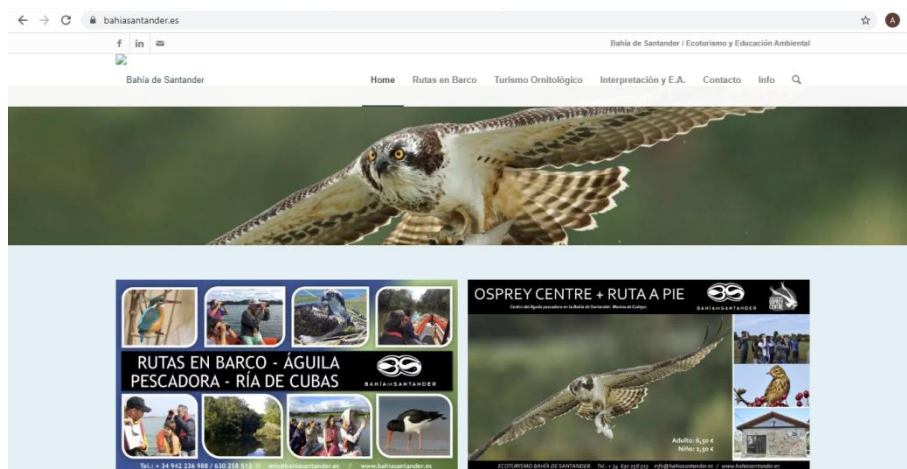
bahiasantander.es

f in ✉

Bahía de Santander / Ecoturismo y Educación Ambiental

Bahía de Santander

Home Rutas en Barco Turismo Ornitológico Interpretación y E.A. Contacto Info

RUTAS EN BARCO - ÁGUILA PESCADORA - RÍA DE CUBAS

BAHÍA SANTANDER

Tel.: + 34 942 236 988 / 630 258 513 // info@bahiasantander.es / www.bahiasantander.es

OSPREY CENTRE + RUTA A PIE

BAHÍA SANTANDER

Centro del Águila pescadora en la Bahía de Santander. Marina de Cudeyo.

Adulto: 6,50 €
Niño: 2,50 €

ECOTURISMO BAHÍA DE SANTANDER Tel. + 34 630 258 513 info@bahiasantander.es / www.bahiasantander.es